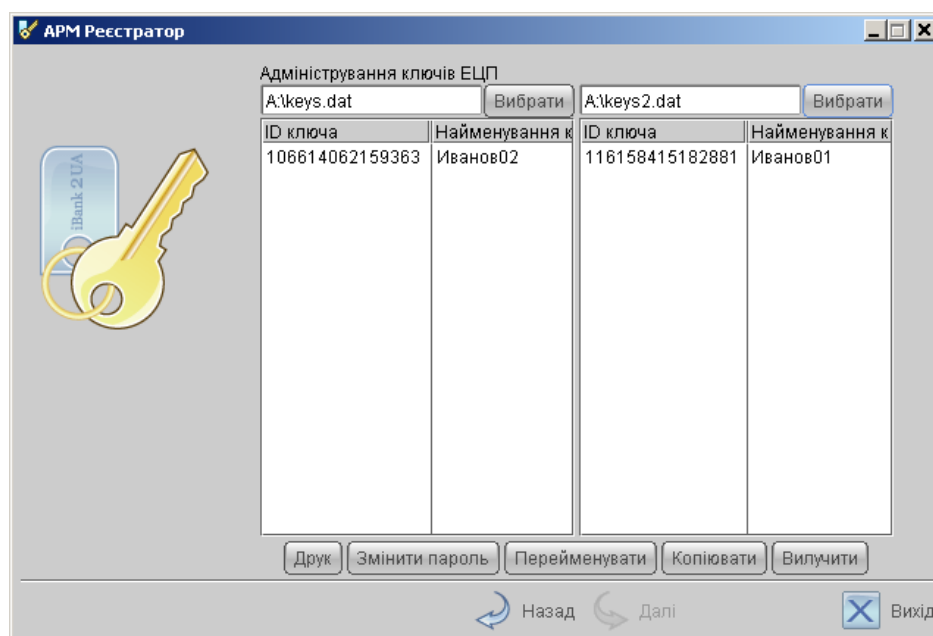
АРМ Реєстратор

Адміністрування ключів ЕЦП

A:\keys.dat Вибрати A:\keys2.dat Вибрати

| ID ключа | Найменування к |
|---|---|
| 106614062159363 | Иванов02 |

| ID ключа | Найменування к |
|---|---|
| 116158415182881 | Иванов01 |

iBank 2 UA

Друк Змінити пароль Перейменувати Копіювати Вилучити

Назад Далі Вихід